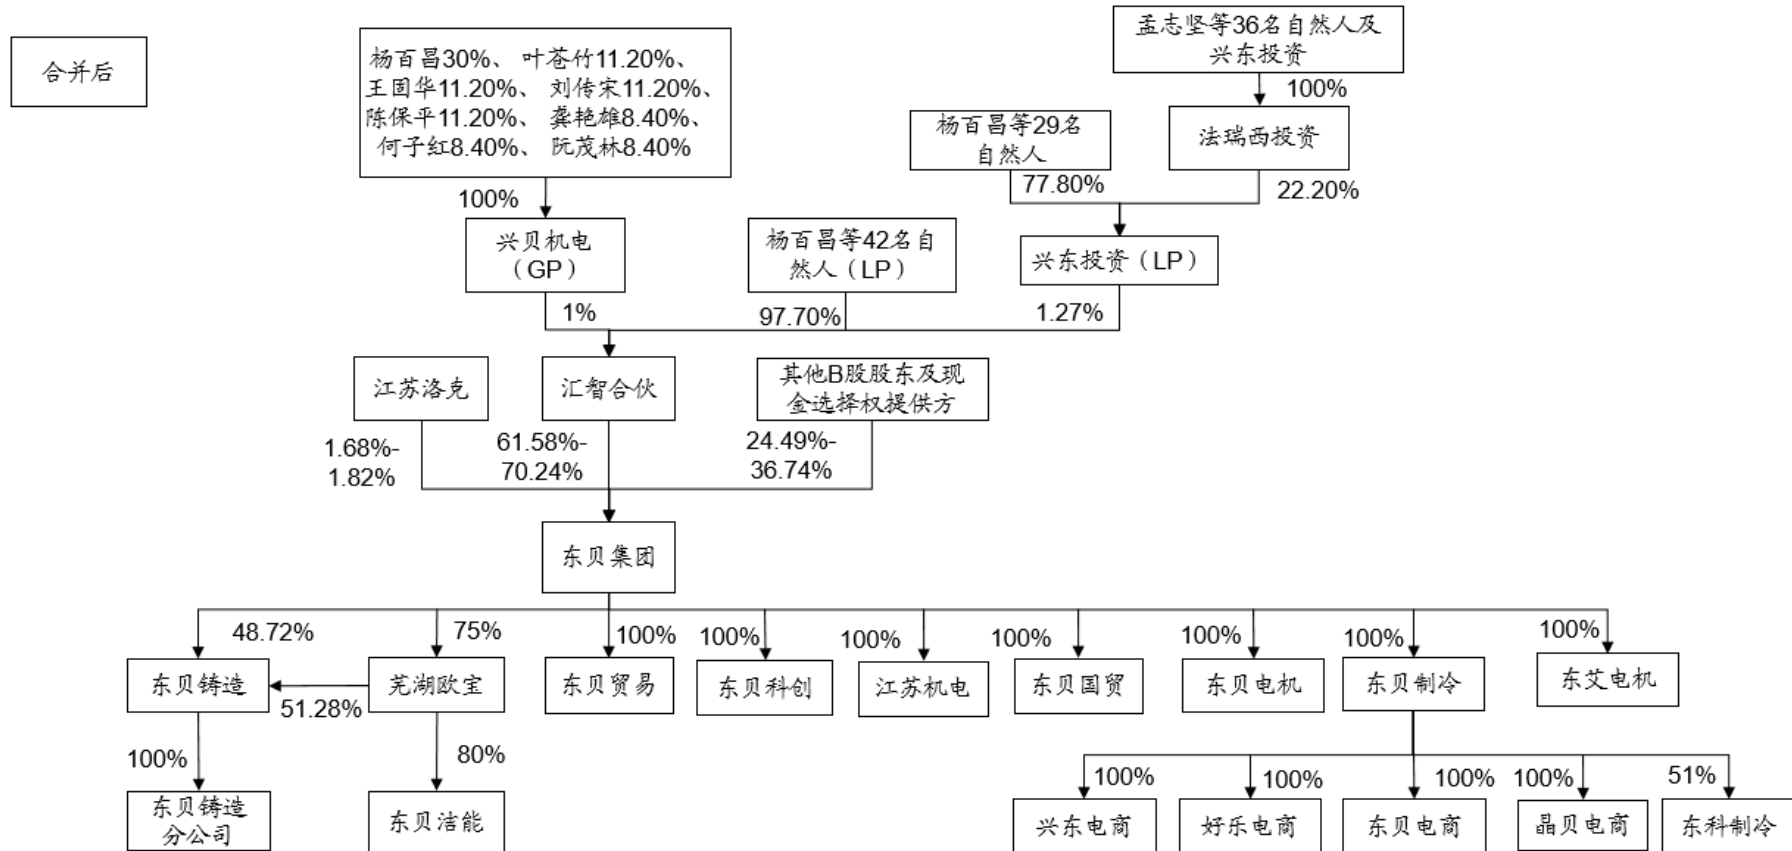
合并后

杨百昌30%、叶苍竹11.20%、王国华11.20%、刘传宋11.20%、陈保平11.20%、龚艳雄8.40%、何子红8.40%、阮茂林8.40%

100%

兴贝机电（GP）

1%

孟志坚等36名自然人及兴东投资

100%

杨百昌等29名自然人

法瑞西投资

77.80%

22.20%

杨百昌等42名自然人（LP）

97.70%

兴东投资（LP）

1.27%

江苏洛克

1.68%-1.82%

汇智合伙

61.58%-70.24%

其他B股股东及现金选择权提供方

24.49%-36.74%

东贝集团

48.72%

75%

100%

100%

100%

100%

100%

100%

100%

东贝铸造

51.28%

芜湖欧宝

东贝贸易

东贝科创

江苏机电

东贝国贸

东贝电机

东贝制冷

东艾电机

100%

80%

东贝铸造分公司

东贝洁能

100%

100%

100%

100%

51%

兴东电商

好乐电商

东贝电商

晶贝电商

东科制冷